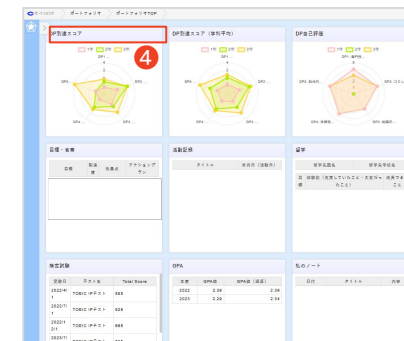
ポートフォリオ ポートフォリオTOP

DP到達スコア
4
1年 2年 3年
DP1
DP2
DP3
DP4
DP5

DP到達スコア（学科平均）
1年 2年 3年
DP1
DP2
DP3
DP4
DP5

DP自己評価
DP1
DP2
DP3
DP4
DP5

目標・省察
目標 | 到達度 | 省察点 | アクションプラン

活動記録
タイトル | 日付（活動日）

留学
留学先国名 | 留学先学校名
目 | 体験談（充実していたこと、大変だったこと） | 大変だったこと

検定試験
受験日 | テスト名 | Total Score
2022/11 | TOEIC IPテスト | 565
2022/11 | TOEIC IPテスト | 625
2022/12/7 | TOEIC IPテスト | 665
2023/1 | TOEIC IPテスト |

GPA
年度 | GPA値 | GPA値（通算）
2022 | 2.39 | 2.39
2023 | 2.29 | 2.34

私のノート
日付 | タイトル | 内容